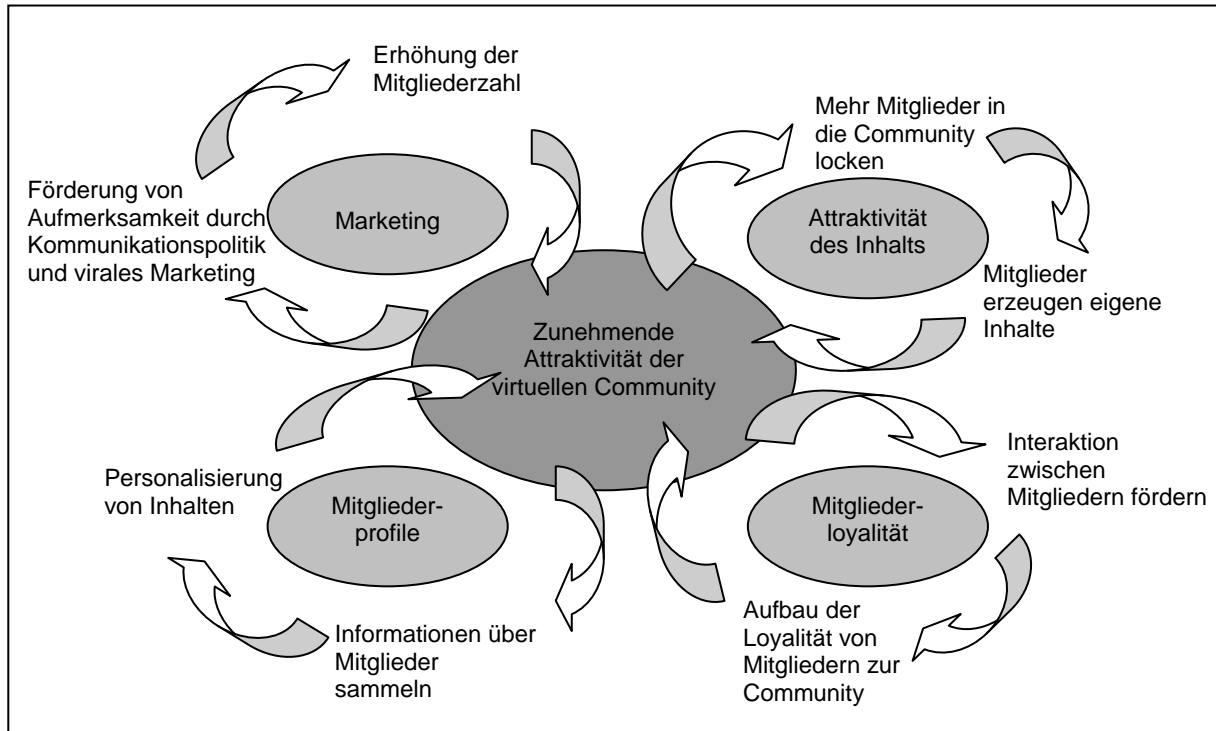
Erhöhung der Mitgliederzahl

Mehr Mitglieder in die Community locken

Förderung von Aufmerksamkeit durch Kommunikationspolitik und virales Marketing

Marketing

Attraktivität des Inhalts

Mitglieder erzeugen eigene Inhalte

Zunehmende Attraktivität der virtuellen Community

Interaktion zwischen Mitgliedern fördern

Personalisierung von Inhalten

Mitgliederprofile

Mitgliederloyalität

Informationen über Mitglieder sammeln

Aufbau der Loyalität von Mitgliedern zur Community